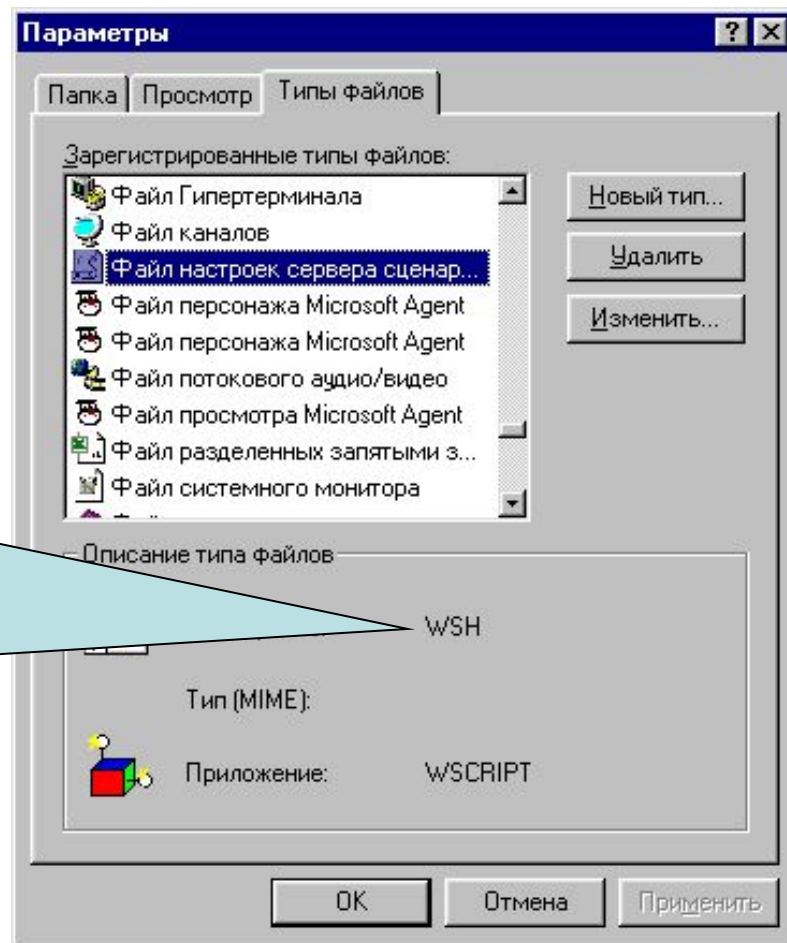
Параметры

? X

Папка | Просмотр | Типы файлов

Зарегистрированные типы файлов:

Файл Гипертерминала
Файл каналов
Файл настроек сервера сценар...
Файл персонажа Microsoft Agent
Файл персонажа Microsoft Agent
Файл потокового аудио/видео
Файл просмотра Microsoft Agent
Файл разделенных запятыми з...
Файл системного монитора

Новый тип...

Удалить

Изменить...

Описание типа файлов

WSH

Тип (MIME):

Приложение: WSCRIPT

OK

Отмена

Применить